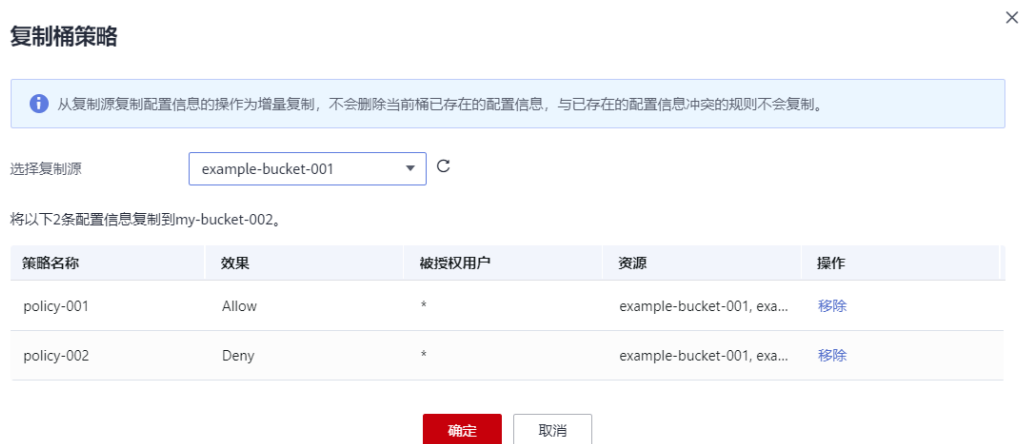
复制桶策略

×

从复制源复制配置信息的操作为增量复制，不会删除当前桶已存在的配置信息，与已存在的配置信息冲突的规则不会复制。

选择复制源 example-bucket-001

将以下2条配置信息复制到my-bucket-002。

| 策略名称 | 效果 | 被授权用户 | 资源 | 操作 |
|---|---|---|---|---|
| policy-001 | Allow | * | example-bucket-001, exa... | 移除 |
| policy-002 | Deny | * | example-bucket-001, exa... | 移除 |

确定 取消